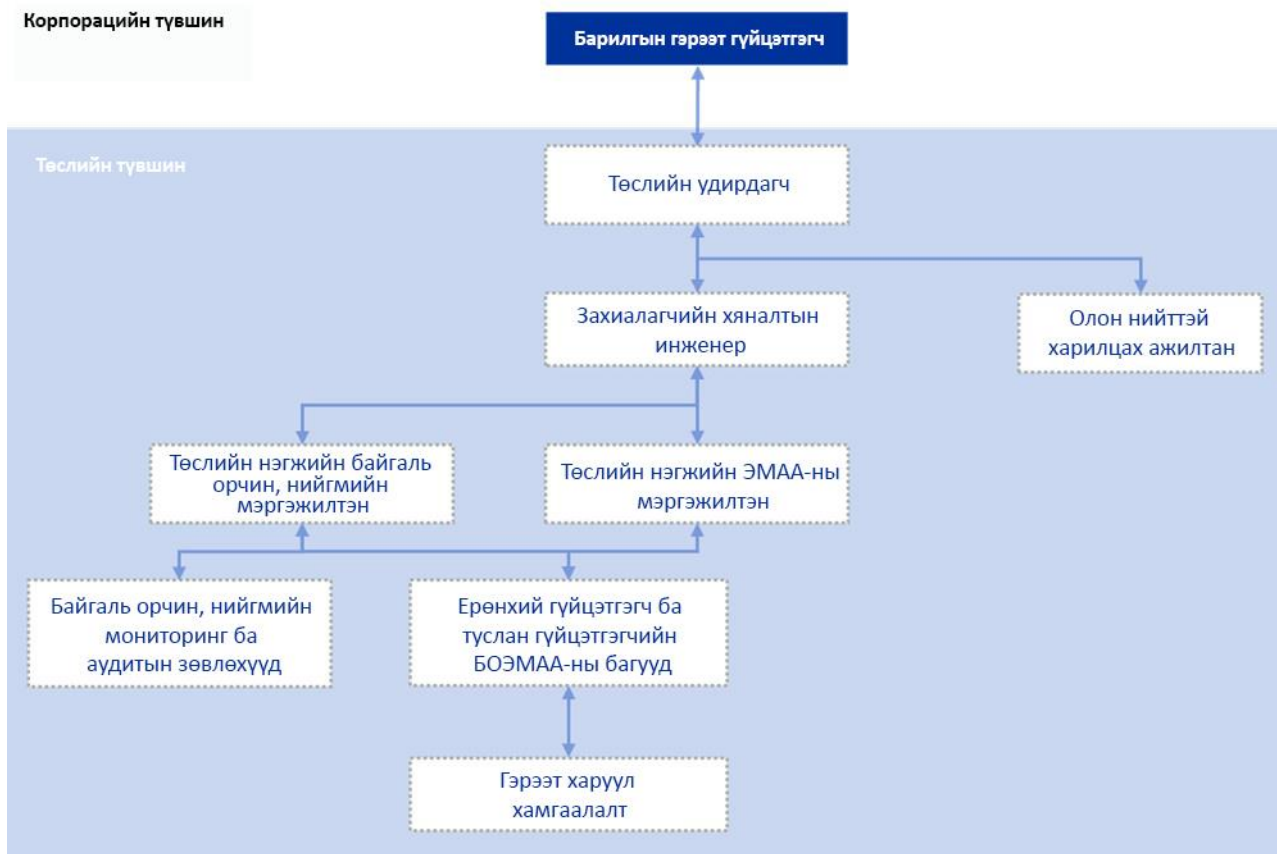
Корпорацийн түвшин

Барилгын гэрээт гүйцэтгэгч

Төслийн түвшин

Төслийн удирдагч

Захиалагчийн хяналтын инженер

Олон нийттэй харилцах ажилтан

Төслийн нэгжийн байгаль орчин, нийгмийн мэргэжилтэн

Төслийн нэгжийн ЭМАА-ны мэргэжилтэн

Байгаль орчин, нийгмийн мониторинг ба аудитын зөвлөхүүд

Ерөнхий гүйцэтгэгч ба туслан гүйцэтгэгчийн БОЭМАА-ны багууд

Гэрээт харуул хамгаалалт